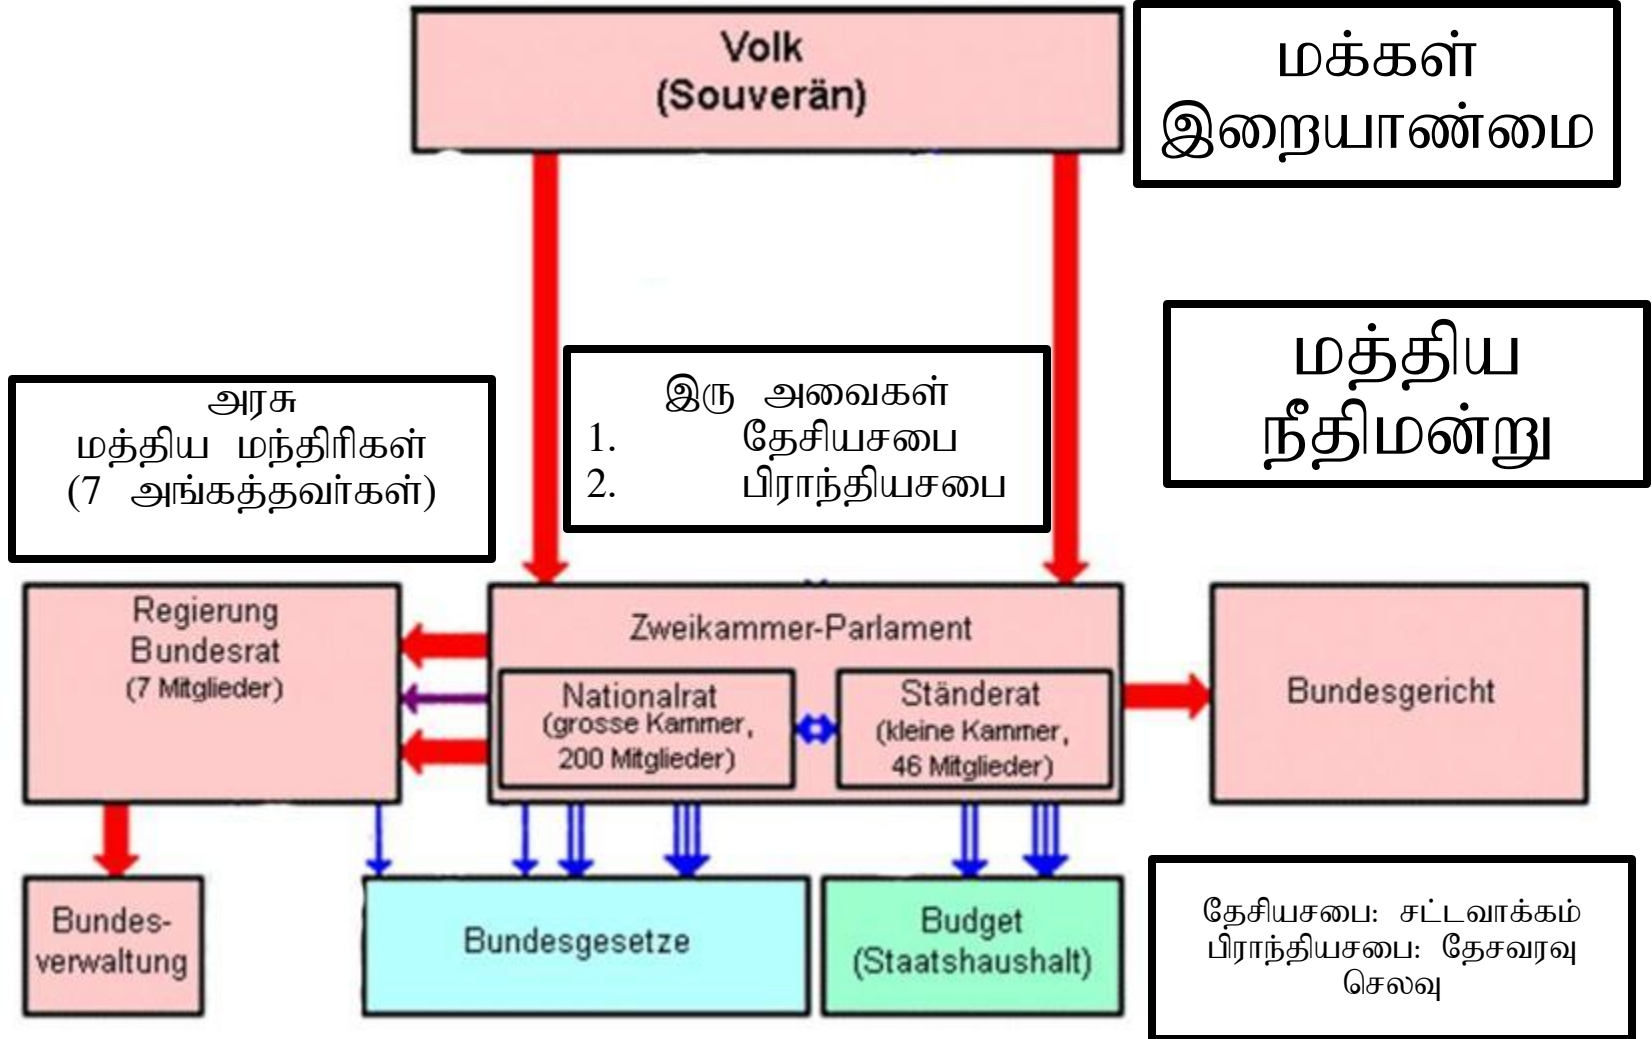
Volk
(Souverän)

மக்கள் இறையாண்மை

மத்திய நீதிமன்று

அரசு
மத்திய மந்திரிகள்
(7 அங்கத்தவர்கள்)

இரு அவைகள்
1. தேசியசபை
2. பிராந்தியசபை

Regierung
Bundesrat
(7 Mitglieder)

Zweikammer-Parlament

Nationalrat
(grosse Kammer,
200 Mitglieder)

Ständerat
(kleine Kammer,
46 Mitglieder)

Bundesgericht

Bundes-
verwaltung

Bundesgesetze

Budget
(Staatshaushalt)

தேசியசபை: சட்டவாக்கம்
பிராந்தியசபை: தேசவரவு செலவு